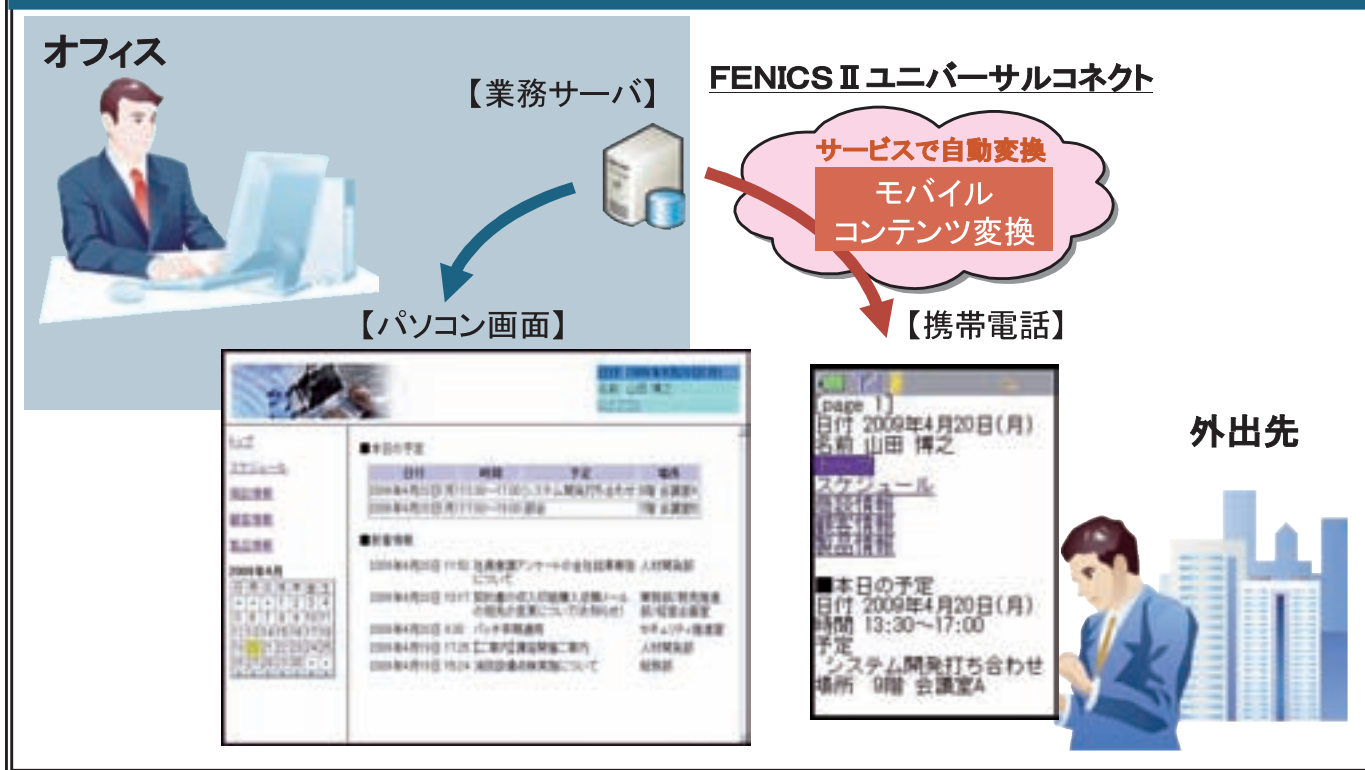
オフィス

【業務サーバ】

FENICS II ユニバーサルコネクト

サービスで自動変換

モバイル
コンテンツ変換

【パソコン画面】

【携帯電話】

外出先

トップ
スケジュール
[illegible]情報
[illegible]情報
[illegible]情報
2009年4月

■本日の予定

| 日付 | 時間 | 予定 | 場所 |
|---|---|---|---|
| 2009年4月20日(月) | 13:30～17:00 | システム開発打ち合わせ | 9階 会議室A |
| 2009年4月20日(月) | 17:00～19:00 | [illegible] | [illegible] |

■新着情報

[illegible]

page 1
日付 2009年4月20日(月)
名前 山田 博之

スケジュール
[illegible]情報
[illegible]情報
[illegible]情報

■本日の予定
日付 2009年4月20日(月)
時間 13:30～17:00
予定
システム開発打ち合わせ
場所 9階 会議室A